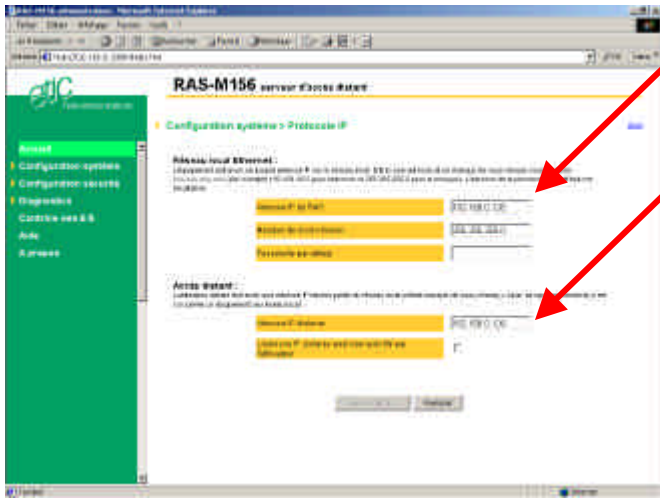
RAS-M156 serveur d'accès distant

Accueil
Configuration système
Configuration sécurité
Diagnostics
Contrôle des E/S
Aide
A propos

Configuration système > Protocole IP

Réseau local Ethernet :
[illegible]

| Adresse IP du RAS | 192.168.0.128 |
|---|---|
| Masque de sous-réseau | 255.255.255.0 |
| Passerelle par défaut | |

Accès distant :
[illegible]

| Adresse IP distante | 192.168.0.130 |
|---|---|
| Laisser une IP choisie par quelconque entrée par l'utilisateur | |

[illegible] Restaurer